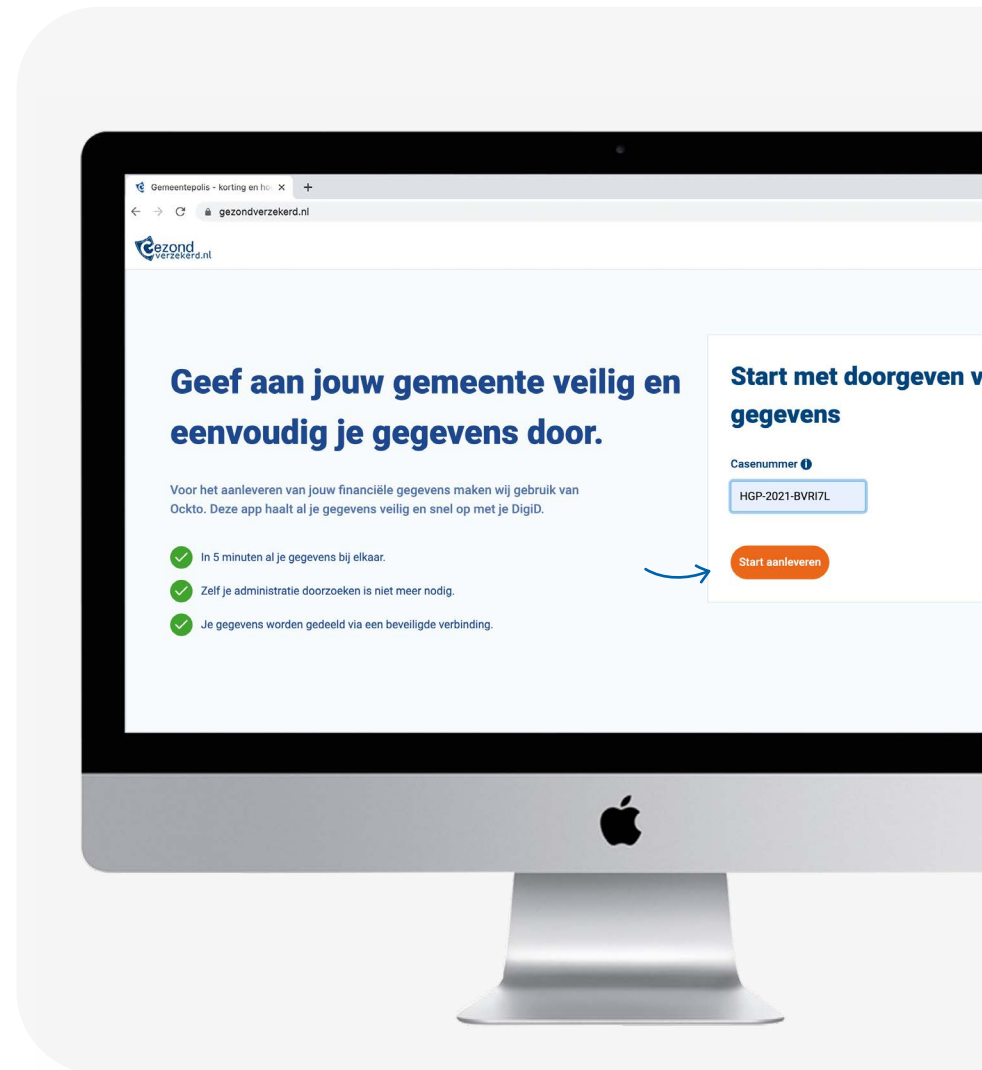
Gemeentepolis - korting en ho ×

gezondverzekerd.nl

Gezond verzekerd.nl

Geef aan jouw gemeente veilig en eenvoudig je gegevens door.

Voor het aanleveren van jouw financiële gegevens maken wij gebruik van Ockto. Deze app haalt al je gegevens veilig en snel op met je DigiD.

In 5 minuten al je gegevens bij elkaar.

Zelf je administratie doorzoeken is niet meer nodig.

Je gegevens worden gedeeld via een beveiligde verbinding.

Start met doorgeven v
gegevens

Casenummer

HGP-2021-BVRI7L

Start aanleveren